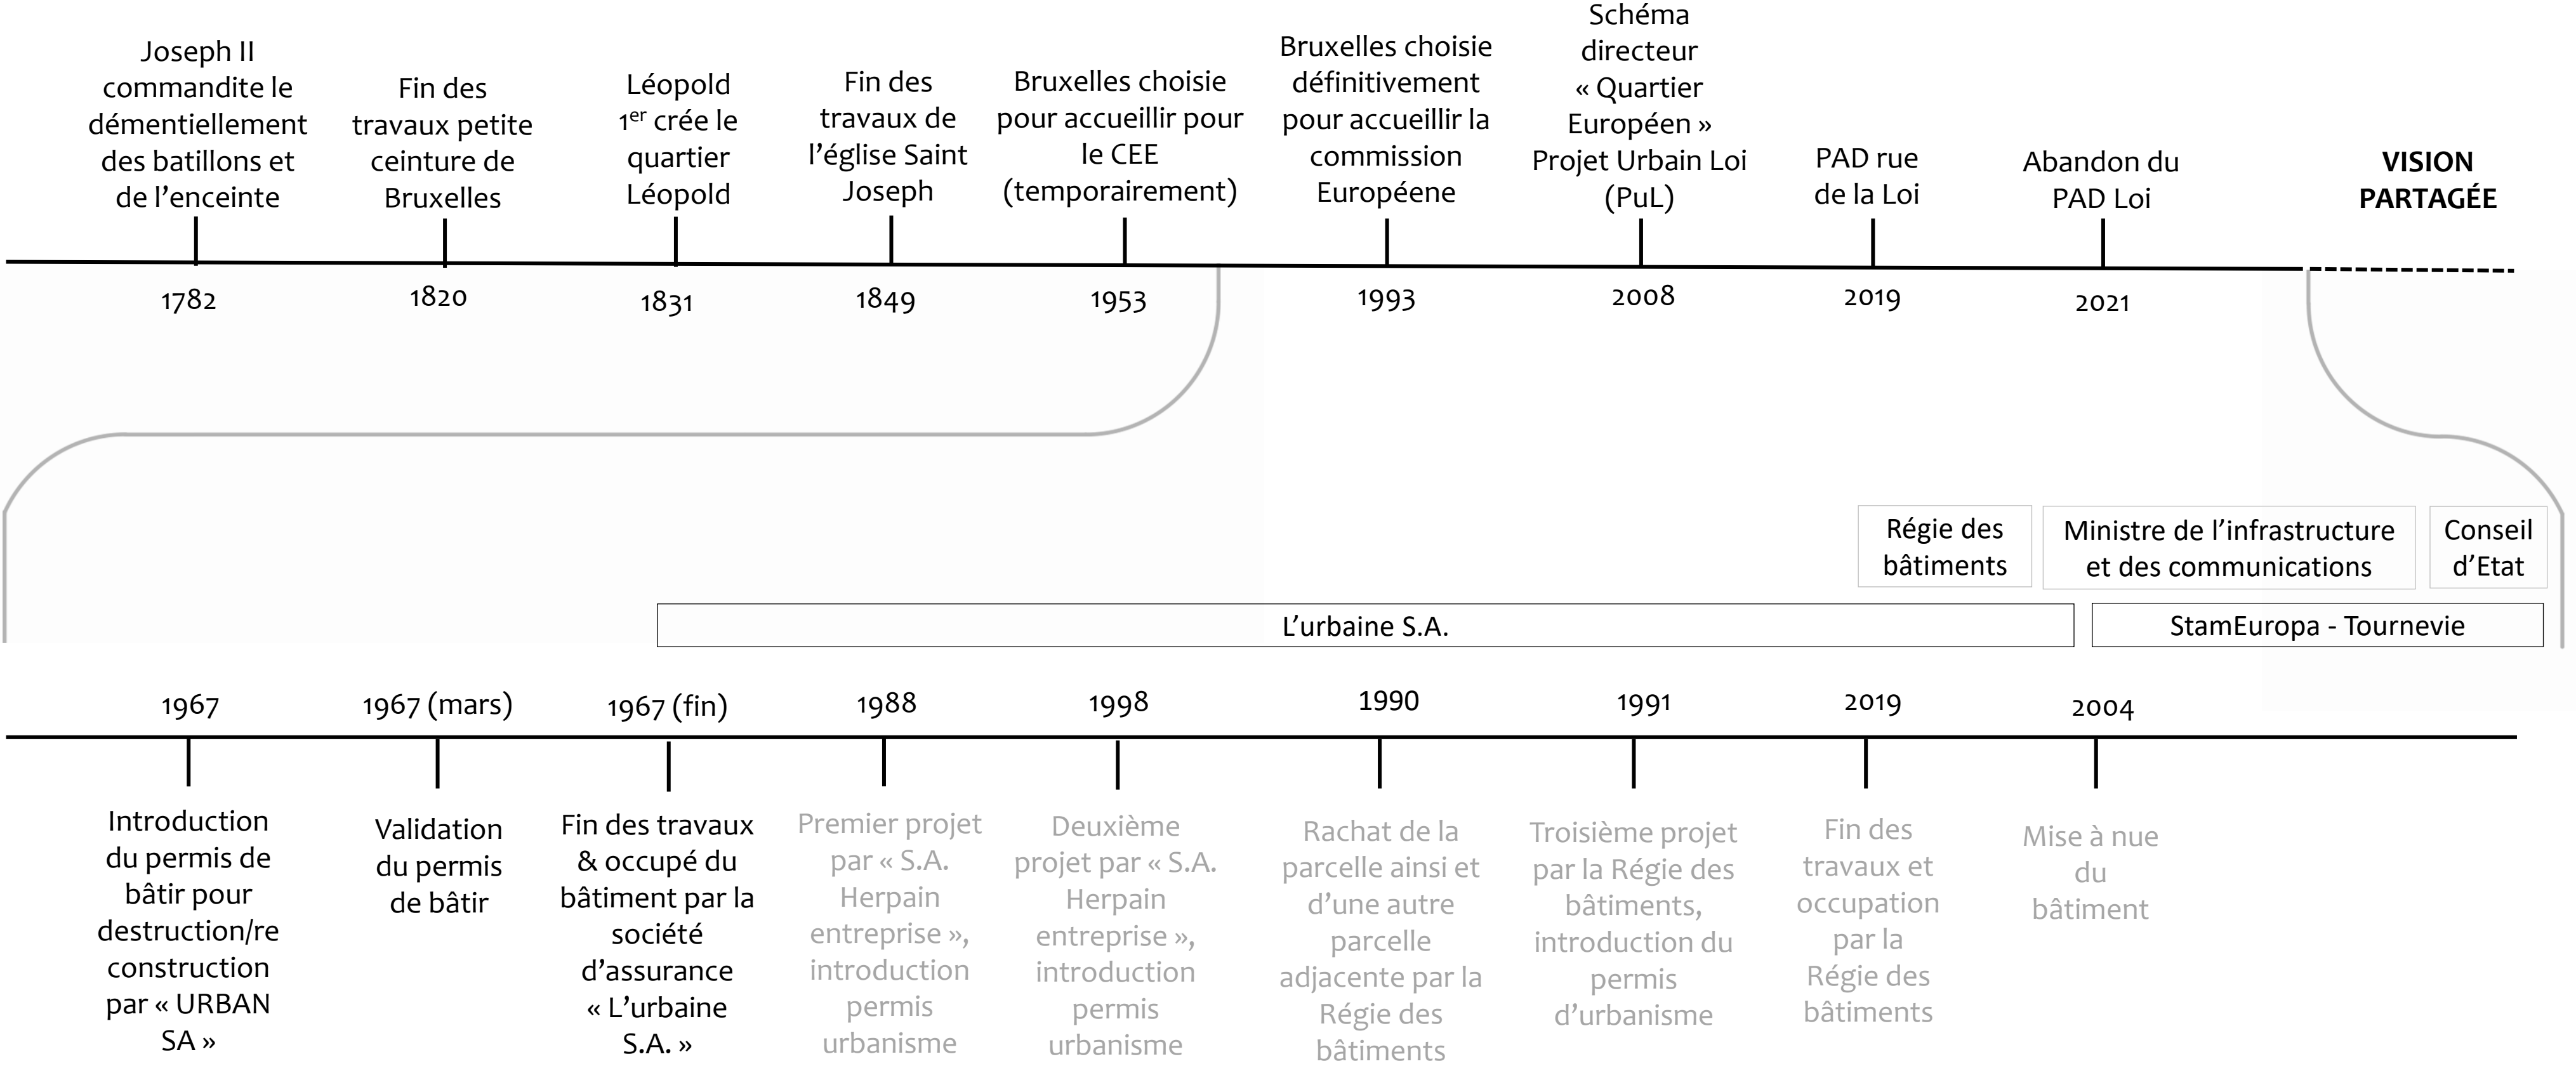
Joseph II commandite le démentiellement des batillons et de l'enceinte

1782

Fin des travaux petite ceinture de Bruxelles

1820

Léopold 1$^{er}$ crée le quartier Léopold

1831

Fin des travaux de l'église Saint Joseph

1849

Bruxelles choisie pour accueillir pour le CEE (temporairement)

1953

Bruxelles choisie définitivement pour accueillir la commission Européene

1993

Schéma directeur « Quartier Européen » Projet Urbain Loi (PuL)

2008

PAD rue de la Loi

2019

Abandon du PAD Loi

2021

VISION PARTAGÉE

Régie des bâtiments

Ministre de l'infrastructure et des communications

Conseil d'Etat

L'urbaine S.A.

StamEuropa - Tournevie

1967

Introduction du permis de bâtir pour destruction/reconstruction par « URBAN SA »

1967 (mars)

Validation du permis de bâtir

1967 (fin)

Fin des travaux & occupé du bâtiment par la société d'assurance « L'urbaine S.A. »

1988

Premier projet par « S.A. Herpain entreprise », introduction permis urbanisme

1998

Deuxième projet par « S.A. Herpain entreprise », introduction permis urbanisme

1990

Rachat de la parcelle ainsi et d'une autre parcelle adjacente par la Régie des bâtiments

1991

Troisième projet par la Régie des bâtiments, introduction du permis d'urbanisme

2019

Fin des travaux et occupation par la Régie des bâtiments

2004

Mise à nue du bâtiment